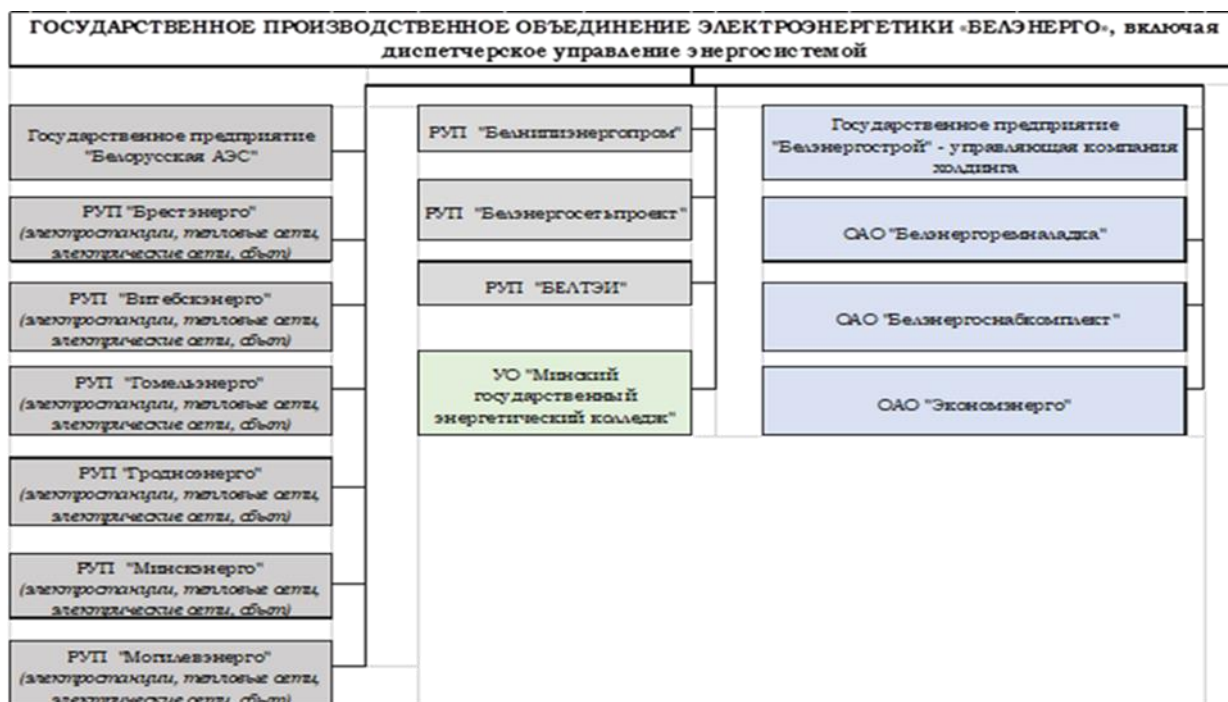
ГОСУДАРСТВЕННОЕ ПРОИЗВОДСТВЕННОЕ ОБЪЕДИНЕНИЕ ЭЛЕКТРОЭНЕРГЕТИКИ «БЕЛЭНЕРГО», включая диспетчерское управление энергосистемой

Государственное предприятие "Белорусская АЭС"

РУП "Брестэнерго" (электростанции, тепловые сети, электрические сети, сбыт)

РУП "Витебскэнерго" (электростанции, тепловые сети, электрические сети, сбыт)

РУП "Гомельэнерго" (электростанции, тепловые сети, электрические сети, сбыт)

РУП "Гродноэнерго" (электростанции, тепловые сети, электрические сети, сбыт)

РУП "Минскэнерго" (электростанции, тепловые сети, электрические сети, сбыт)

РУП "Могилевэнерго" (электростанции, тепловые сети, электрические сети, сбыт)

РУП "Белнипиэнергопром"

РУП "Белэнергосетьпроект"

РУП "БЕЛТЭИ"

УО "Минский государственный энергетический колледж"

Государственное предприятие "Белэнергострой" - управляющая компания холдинга

ОАО "Белэнергоремналадка"

ОАО "Белэнергоснабкомплект"

ОАО "Экономэнерго"